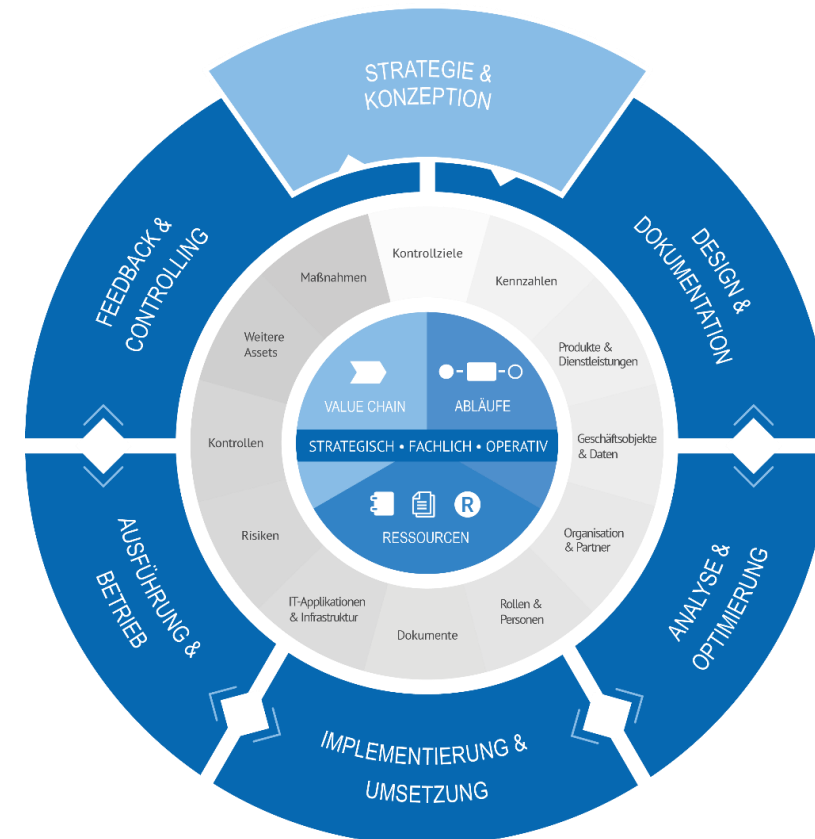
STRATEGIE & KONZEPTION

DESIGN & DOKUMENTATION

ANALYSE & OPTIMIERUNG

IMPLEMENTIERUNG & UMSETZUNG

AUSFÜHRUNG & BETRIEB

FEEDBACK & CONTROLLING

Kontrollziele

Kennzahlen

Produkte & Dienstleistungen

Geschäftsobjekte & Daten

Organisation & Partner

Rollen & Personen

Dokumente

IT-Applikationen & Infrastruktur

Risiken

Kontrollen

Weitere Assets

Maßnahmen

VALUE CHAIN

ABLÄUFE

STRATEGISCH • FACHLICH • OPERATIV

R

RESSOURCEN